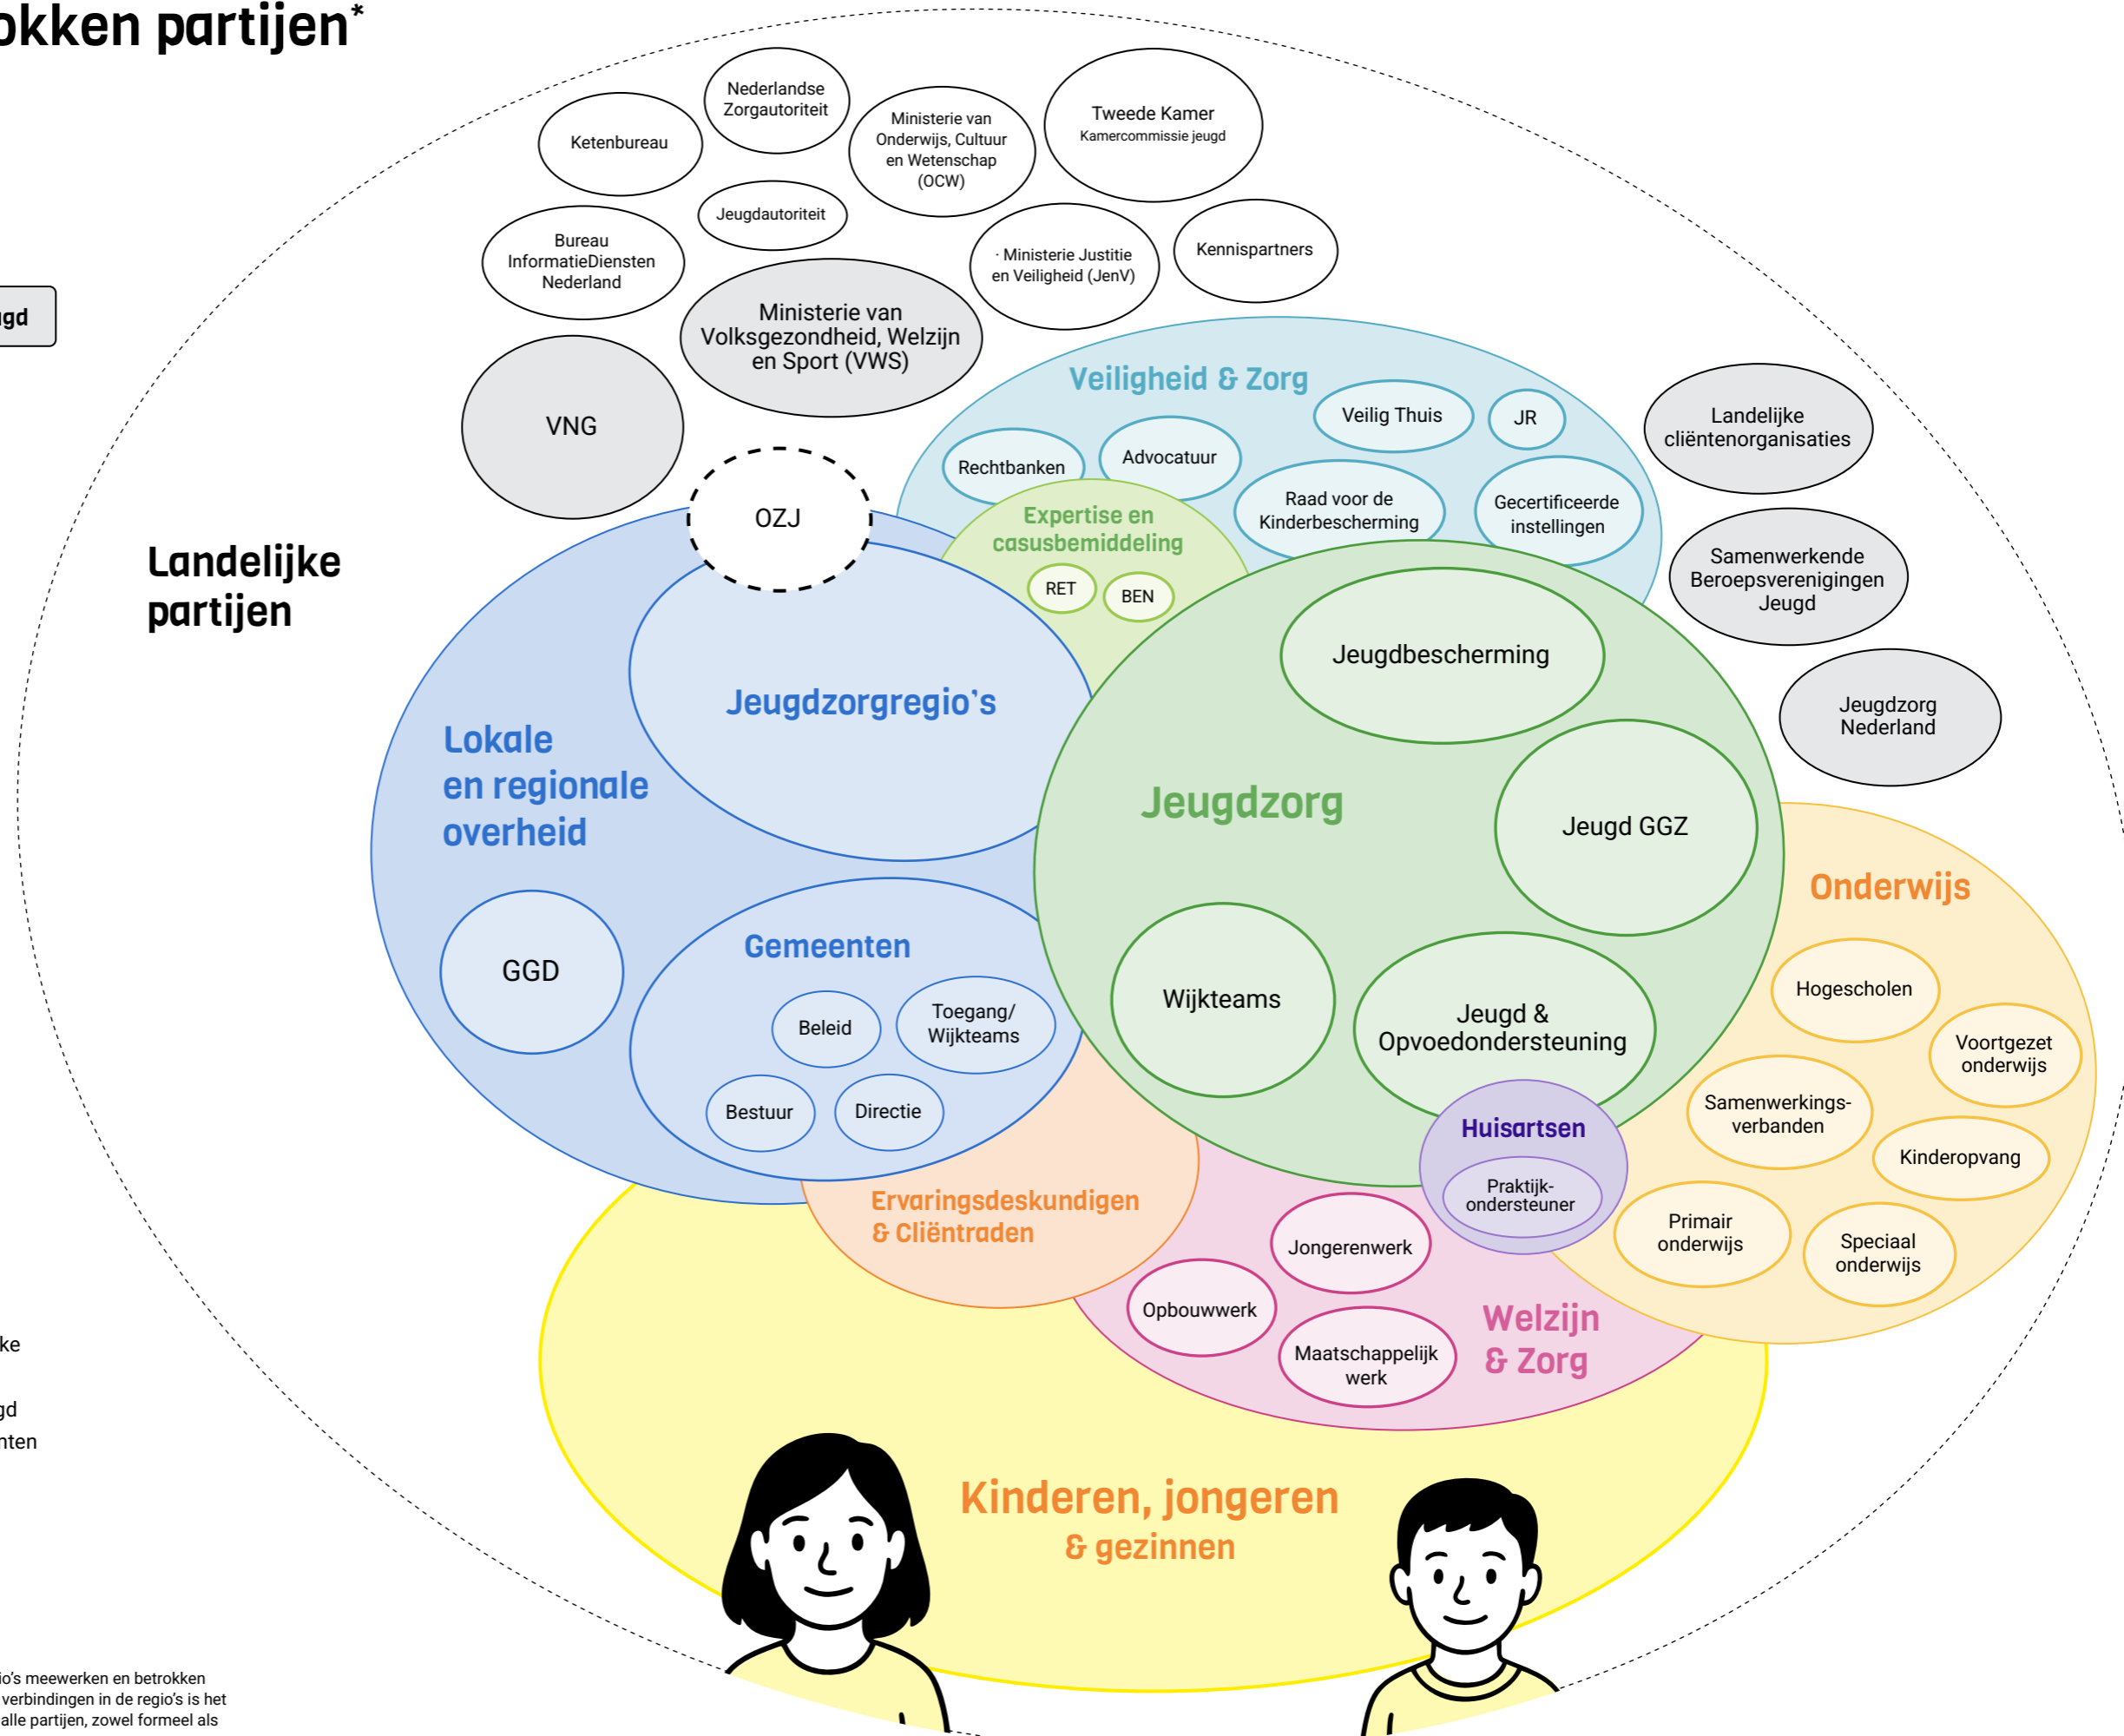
okken partijen*

gd

Landelijke partijen

Nederlandse Zorgautoriteit

Ketenbureau

Ministerie van Onderwijs, Cultuur en Wetenschap (OCW)

Tweede Kamer
Kamercommissie jeugd

Jeugdautoriteit

Bureau InformatieDiensten Nederland

Ministerie Justitie en Veiligheid (JenV)

Kennispartners

Ministerie van Volksgezondheid, Welzijn en Sport (VWS)

VNG

OZJ

Veiligheid & Zorg

Veilig Thuis

JR

Rechtbanken

Advocatuur

Raad voor de Kinderbescherming

Gecertificeerde instellingen

Landelijke cliëntenorganisaties

Samenwerkende Beroepsverenigingen Jeugd

Jeugdzorg Nederland

Expertise en casusbemiddeling

RET

BEN

Jeugdzorgregio's

Lokale en regionale overheid

Jeugdbescherming

Jeugdzorg

Jeugd GGZ

Onderwijs

GGD

Gemeenten

Beleid

Toegang/ Wijkteams

Bestuur

Directie

Wijkteams

Jeugd & Opvoedondersteuning

Hogescholen

Voortgezet onderwijs

Samenwerkings-verbanden

Kinderopvang

Huisartsen

Praktijk-ondersteuner

Ervaringsdeskundigen & Cliëntraden

Jongerenwerk

Opbouwwerk

Maatschappelijk werk

Welzijn & Zorg

Primair onderwijs

Speciaal onderwijs

Kinderen, jongeren & gezinnen

ke

gd

nten

io's meewerken en betrokken verbindingen in de regio's is het alle partijen, zowel formeel als